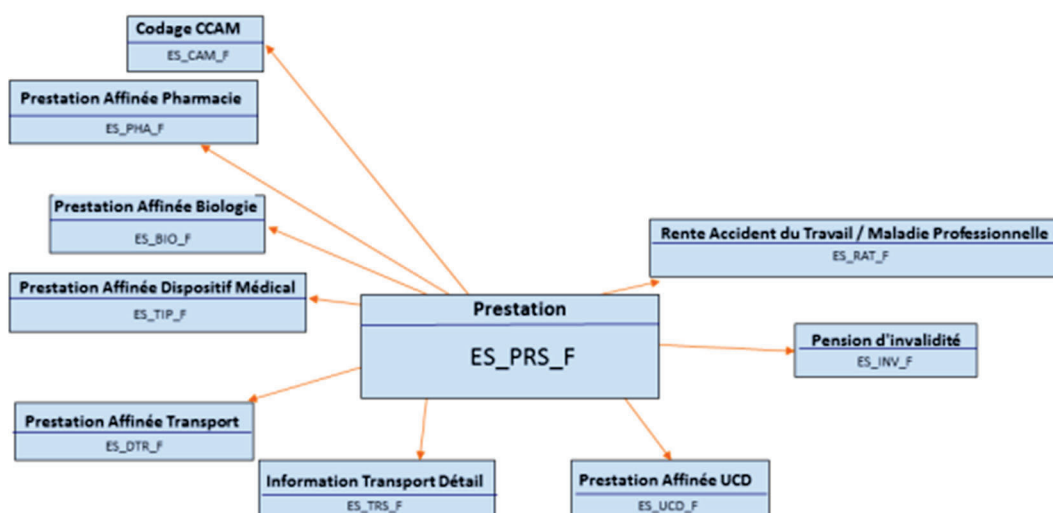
Codage CCAM
ES_CAM_F

Prestation Affinée Pharmacie
ES_PHA_F

Prestation Affinée Biologie
ES_BIO_F

Rente Accident du Travail / Maladie Professionnelle
ES_RAT_F

Prestation Affinée Dispositif Médical
ES_TIP_F

Prestation
ES_PRS_F

Pension d'invalidité
ES_INV_F

Prestation Affinée Transport
ES_DTR_F

Information Transport Détail
ES_TRS_F

Prestation Affinée UCD
ES_UCD_F